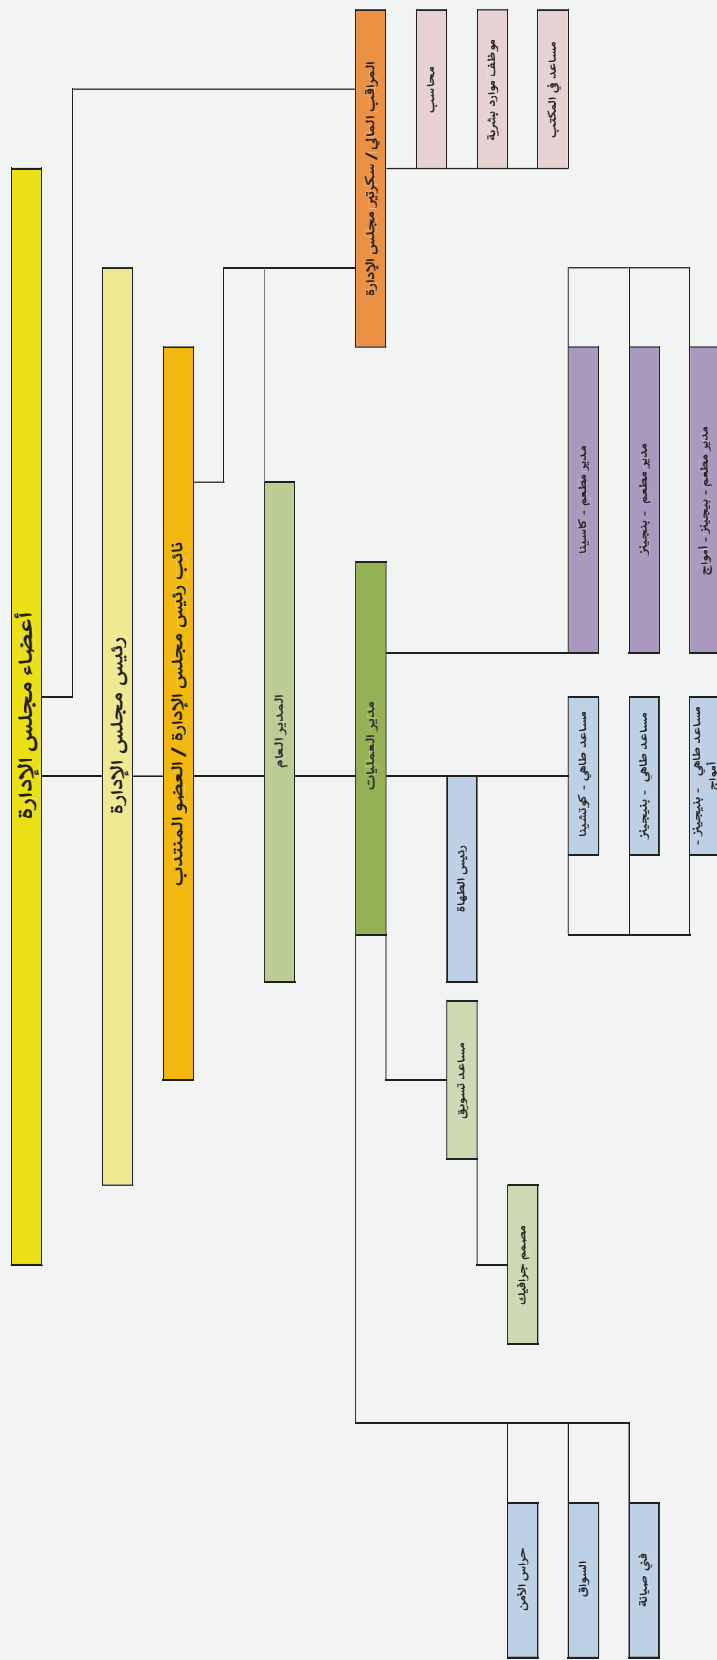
أعضاء مجلس الإدارة

رئيس مجلس الإدارة

نائب رئيس مجلس الإدارة / العضو المنتدب

المدير العام

المراقب المالي / سكرتير مجلس الإدارة

محاسب

موظف موارد بشرية

مساعد في المكتب

مدير العمليات

مدير مطعم - كاسينا

مدير مطعم - بنجيز

مدير مطعم - بيجيز - امواج

رئيس الطهاة

مساعد طاهي - كوتشينا

مساعد طاهي - بنجيز

مساعد طاهي - بنجيز - امواج

مساعد تسويق

مصمم جرافيك

حراس الامن

السواق

فني صيانة